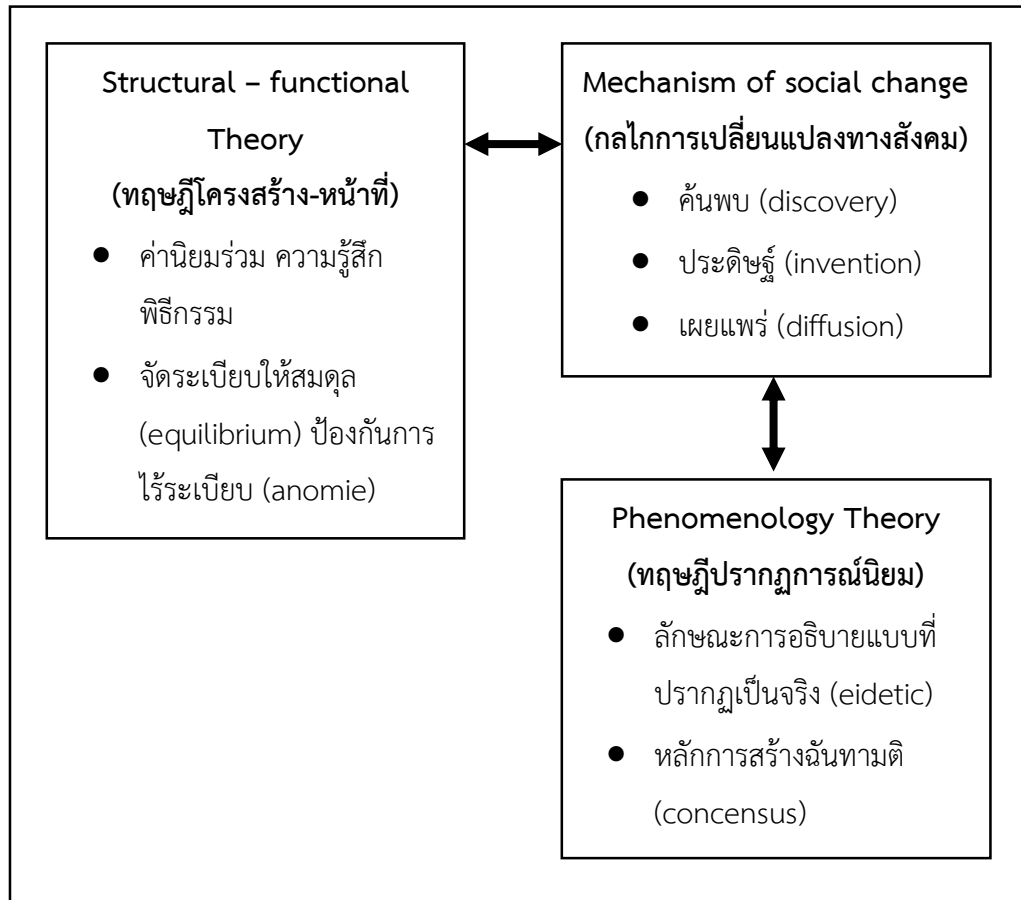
**Structural – functional Theory**
**(ทฤษฎีโครงสร้าง-หน้าที่)**

- ค่านิยมร่วม ความรู้สึก พิธีกรรม
- จัดระเบียบให้สมดุล (equilibrium) ป้องกันการไร้ระเบียบ (anomie)

**Mechanism of social change**
**(กลไกการเปลี่ยนแปลงทางสังคม)**

- ค้นพบ (discovery)
- ประดิษฐ์ (invention)
- เผยแพร่ (diffusion)

**Phenomenology Theory**
**(ทฤษฎีปรากฏการณ์นิยม)**

- ลักษณะการอธิบายแบบที่ปรากฏเป็นจริง (eidetic)
- หลักการสร้างฉันทามติ (concensus)